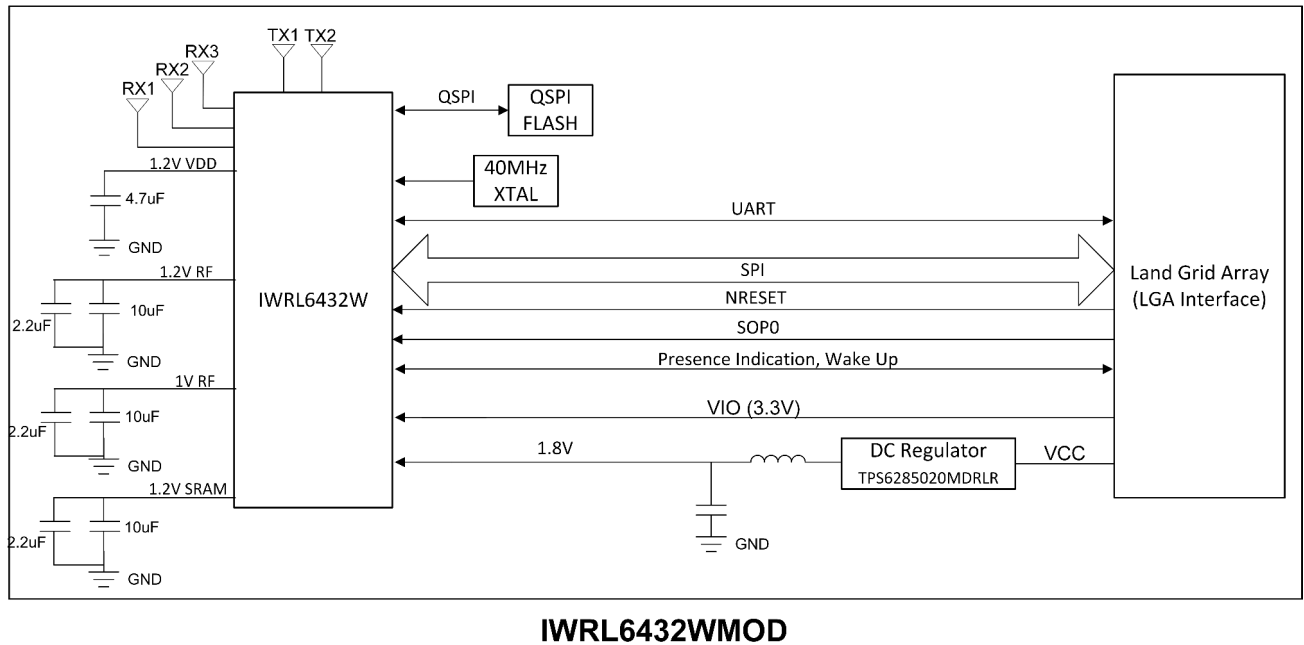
RX1
RX2
RX3
TX1
TX2
QSPI
QSPI FLASH
1.2V VDD
4.7uF
GND
40MHz XTAL
UART
1.2V RF
2.2uF
10uF
GND
IWRL6432W
SPI
NRESET
Land Grid Array (LGA Interface)
SOP0
Presence Indication, Wake Up
1V RF
2.2uF
10uF
GND
VIO (3.3V)
1.8V
DC Regulator
TPS6285020MDRLR
VCC
1.2V SRAM
2.2uF
10uF
GND
GND

IWRL6432WMOD